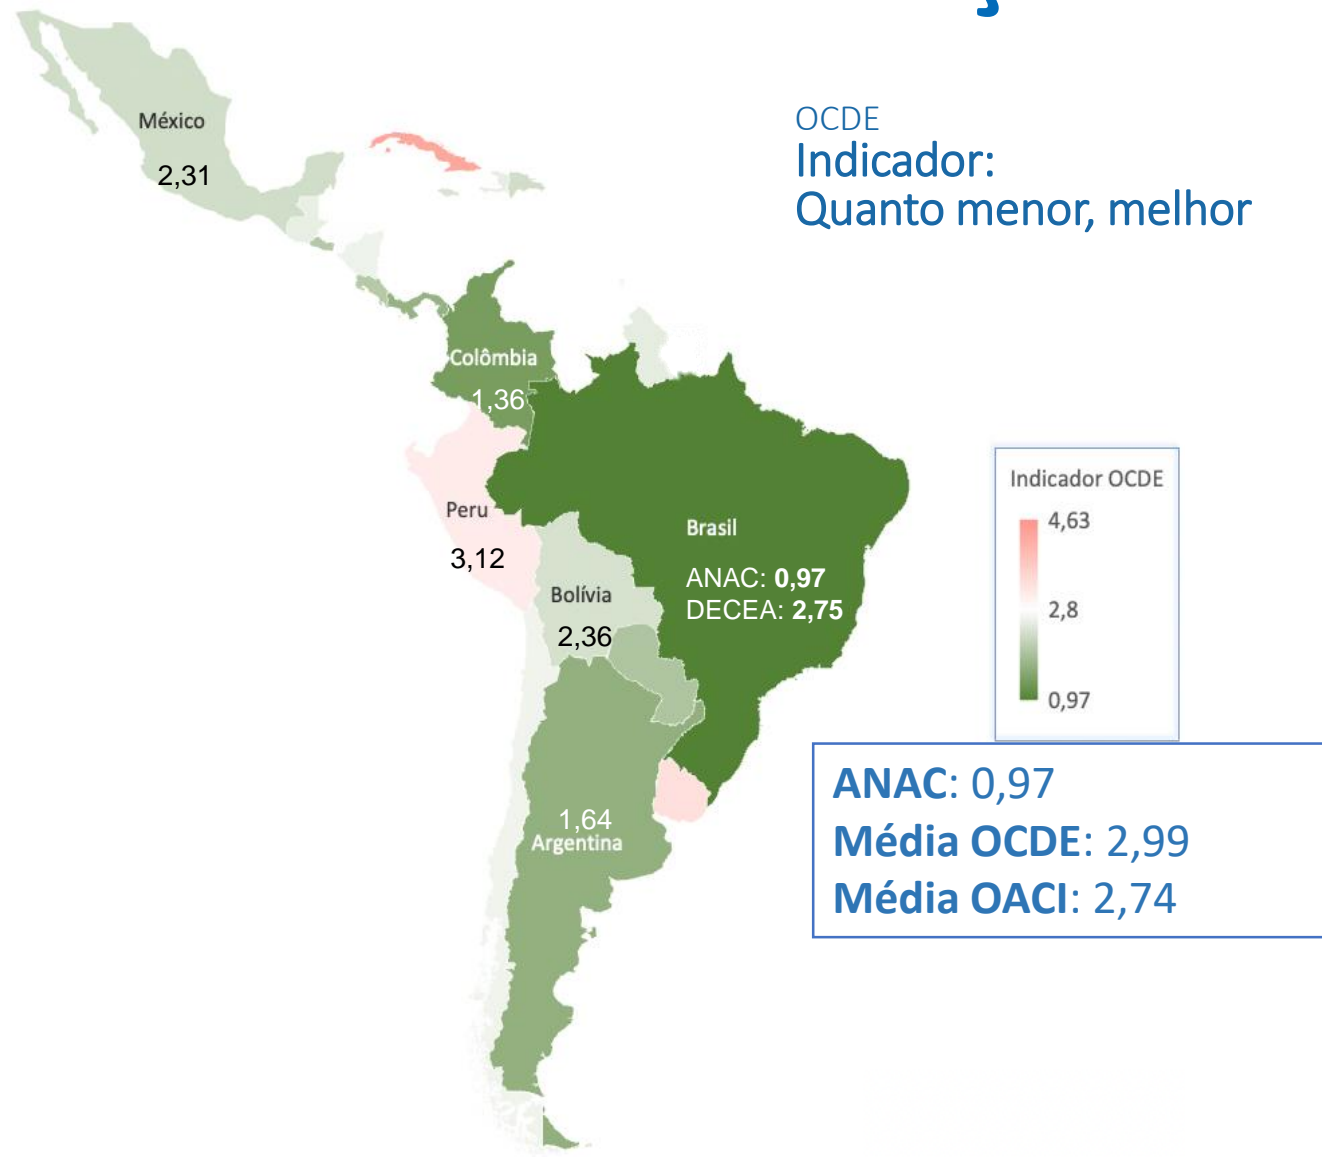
OCDE
Indicador:
Quanto menor, melhor

México
2,31

Colômbia
1,36

Peru
3,12

Brasil
ANAC: **0,97**
DECEA: **2,75**

Bolívia
2,36

1,64
Argentina

Indicador OCDE
4,63
2,8
0,97

**ANAC**: 0,97
**Média OCDE**: 2,99
**Média OACI**: 2,74